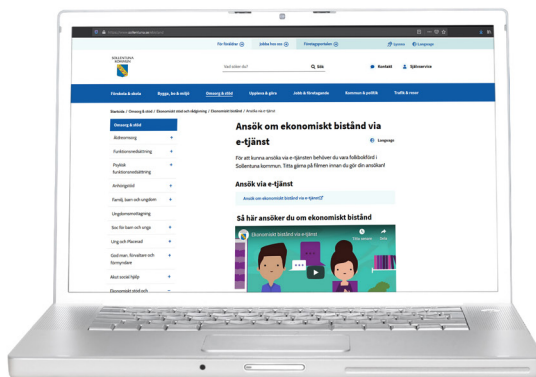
För företag | Jobba hos oss | Företagsportalen | Lyssna | Language

SOLLENTUNA KOMMUN

Vad söker du? Sök

Kontakt | Självservice

Förskola & skola | Bygga, bo & miljö | Omsorg & stöd | Uppleva & göra | Jobb & företagande | Kommun & politik | Trafik & resor

Startsida / Omsorg & stöd / Ekonomiskt stöd och skuldrådgivning / Ekonomiskt bistånd / Ansök via e-tjänst

Omsorg & stöd

Äldreomsorg

Funktionsnedsättning

Psykisk funktionsnedsättning

Anhörigstöd

Familj, barn och ungdom

Ungdomsmottagning

Stöd för barn och unga

Ung och förälder

God man, förvaltare och förmyndare

Akut social hjälp

Ekonomiskt stöd och

Ansök om ekonomiskt bistånd via e-tjänst

Language

För att kunna ansöka via e-tjänsten behöver du vara folkbokförd i Sollentuna kommun. Titta gärna på filmen innan du gör din ansökan!

Ansök via e-tjänst

Ansök om ekonomiskt bistånd via e-tjänst

Så här ansöker du om ekonomiskt bistånd

Ekonomiskt bistånd via e-tjänst

Titta senare | Dela